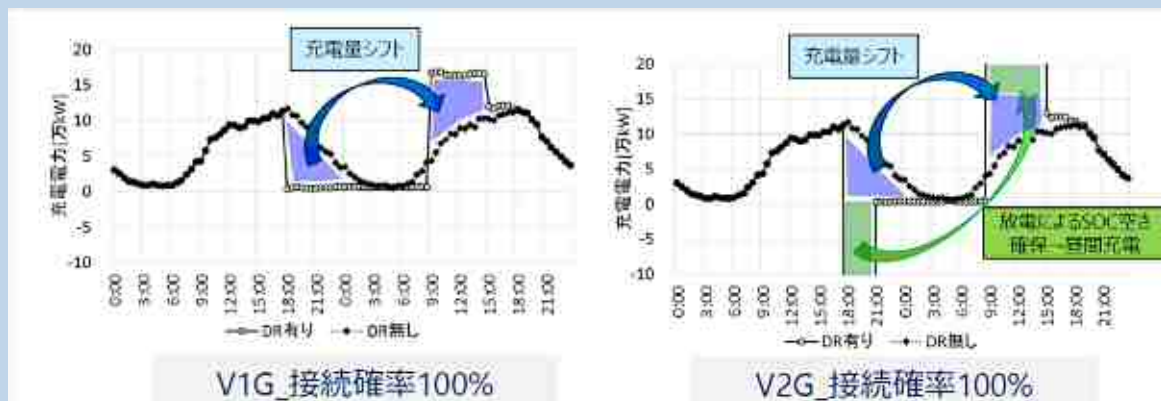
充電量シフト

20
15
10
5
0
-5
-10

充電電力[万kW]

0:00 3:00 6:00 9:00 12:00 15:00 18:00 21:00 0:00 3:00 6:00 9:00 12:00 15:00 18:00 21:00

DR有り DR無し

V1G_接続確率100%

充電量シフト

20
15
10
5
0
-5
-10

充電電力[万kW]

放電によるSOC空き確保→昼間充電

0:00 3:00 6:00 9:00 12:00 15:00 18:00 21:00 0:00 3:00 6:00 9:00 12:00 15:00 18:00 21:00

DR有り DR無し

V2G_接続確率100%